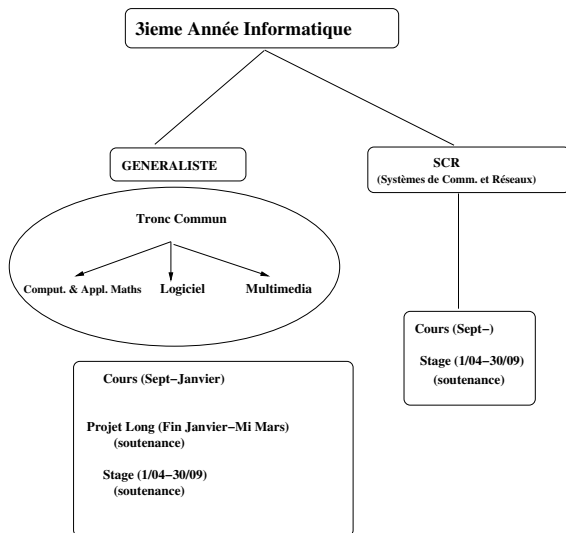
3ieme Année Informatique

GENERALISTE

SCR
(Systèmes de Comm. et Réseaux)

Tronc Commun

Comput. & Appl. Maths

Logiciel

Multimedia

Cours (Sept–)

Stage (1/04–30/09)
(soutenance)

Cours (Sept–Janvier)

Projet Long (Fin Janvier–Mi Mars)
(soutenance)

Stage (1/04–30/09)
(soutenance)